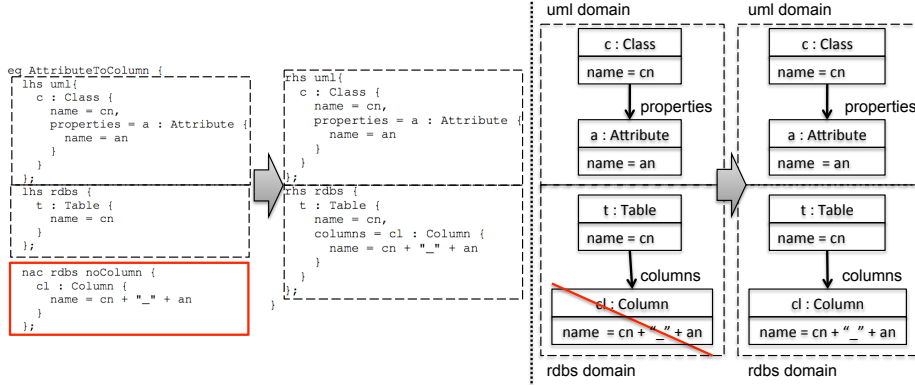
eg AttributeToColumn {
lhs uml{
c : Class {
name = cn,
properties = a : Attribute {
name = an
}
}
};
lhs rdbs {
t : Table {
name = cn
}
};
nac rdbs noColumn {
cl : Column {
name = cn + "_" + an
}
};
}

rhs uml{
c : Class {
name = cn,
properties = a : Attribute {
name = an
}
}
};
rhs rdbs {
t : Table {
name = cn,
columns = cl : Column {
name = cn + "_" + an
}
}
};

uml domain
c : Class
name = cn
properties
a : Attribute
name = an
t : Table
name = cn
columns
cl : Column
name = cn + "_" + an
rdbs domain

uml domain
c : Class
name = cn
properties
a : Attribute
name = an
t : Table
name = cn
columns
cl : Column
name = cn + "_" + an
rdbs domain